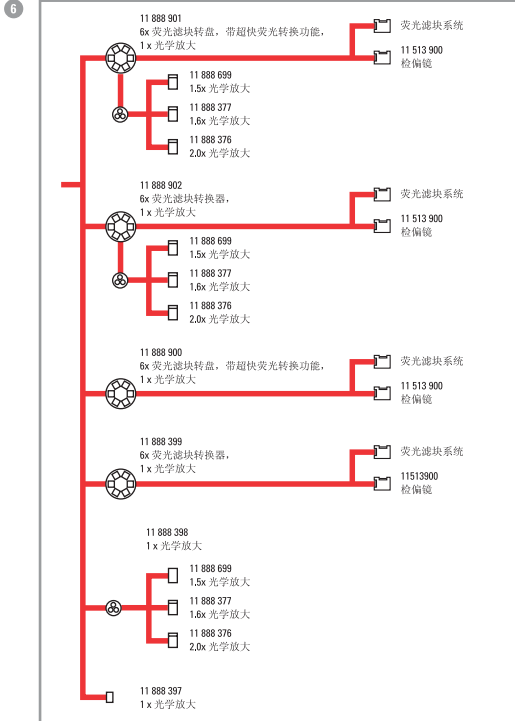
6

11 888 901
6x 荧光滤块转盘，带超快荧光转换功能，
1 x 光学放大

荧光滤块系统

11 513 900
检偏镜

11 888 699
1.5x 光学放大

11 888 377
1.6x 光学放大

11 888 376
2.0x 光学放大

11 888 902
6x 荧光滤块转换器，
1 x 光学放大

荧光滤块系统

11 513 900
检偏镜

11 888 699
1.5x 光学放大

11 888 377
1.6x 光学放大

11 888 376
2.0x 光学放大

11 888 900
6x 荧光滤块转盘，带超快荧光转换功能，
1 x 光学放大

荧光滤块系统

11 513 900
检偏镜

11 888 399
6x 荧光滤块转换器，
1 x 光学放大

荧光滤块系统

11513900
检偏镜

11 888 398
1 x 光学放大

11 888 699
1.5x 光学放大

11 888 377
1.6x 光学放大

11 888 376
2.0x 光学放大

11 888 397
1 x 光学放大